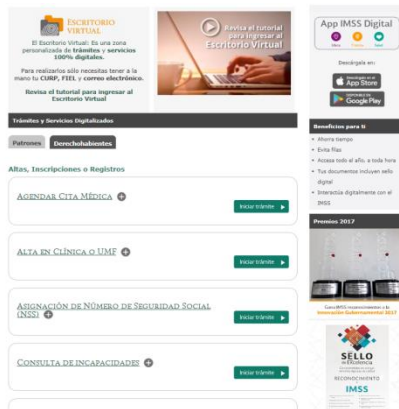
ESCRITORIO VIRTUAL

El Escritorio Virtual: Es una zona personalizada de trámites y servicios 100% digitales.

Para realizarlos sólo necesitas tener a la mano tu CURP, FIEL y correo electrónico.

Revisa el tutorial para ingresar al Escritorio Virtual

Revisa el tutorial para ingresar al Escritorio Virtual

App IMSS Digital

Descárgala en:

Disponible en el App Store

Disponible en Google Play

Trámites y Servicios Digitalizados

Patrones | Derechohabientes

Altas, Inscripciones o Registros

AGENDAR CITA MÉDICA

Iniciar trámite

ALTA EN CLÍNICA O UMF

Iniciar trámite

ASIGNACIÓN DE NÚMERO DE SEGURIDAD SOCIAL (NSS)

Iniciar trámite

CONSULTA DE INCAPACIDADES

Iniciar trámite

Beneficios para ti

• Ahorra tiempo
• Evita filas
• Acceso todo el año, a toda hora
• Tus documentos incluyen sello digital
• Interactúa digitalmente con el IMSS

Premios 2017

Gana IMSS reconocimiento a la Innovación Gubernamental 2017

SELLO de Excelencia

IMSS

RECONOCIMIENTO